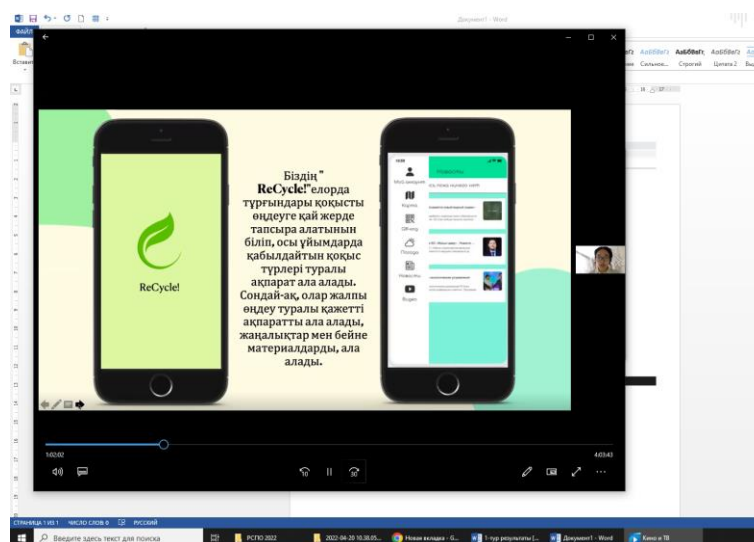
ФАЙЛ

Документ1 - Word

Вставить

АаБбВвГг АаБбВвГг АаБбВвГг АаБбВвГг

Сильное... Строгий Цитата 2

ReCycle!

Біздің " ReCycle!"елорда тұрғындары қоқысты өңдеуге қай жерде тапсыра алатынын біліп, осы ұйымдарда қабылдайтын қоқыс түрлері туралы ақпарат ала алады. Сондай-ақ, олар жалпы өңдеу туралы қажетті ақпаратты ала алады, жаңалықтар мен бейне материалдарды, ала алады.

Новости

Мой аккаунт

Карта

QR-код

Помощь

Новости

Видео

1:02:02

4:03:43

СТРАНИЦА 1 ИЗ 1 ЧИСЛО СЛОВ: 0 РУССКИЙ

Введите здесь текст для поиска

РСПЮ 2022

2022-04-20 10.38.05...

Новая вкладка - G...

1-тур результаты (...

Документ1 - Word

Кино и ТВ